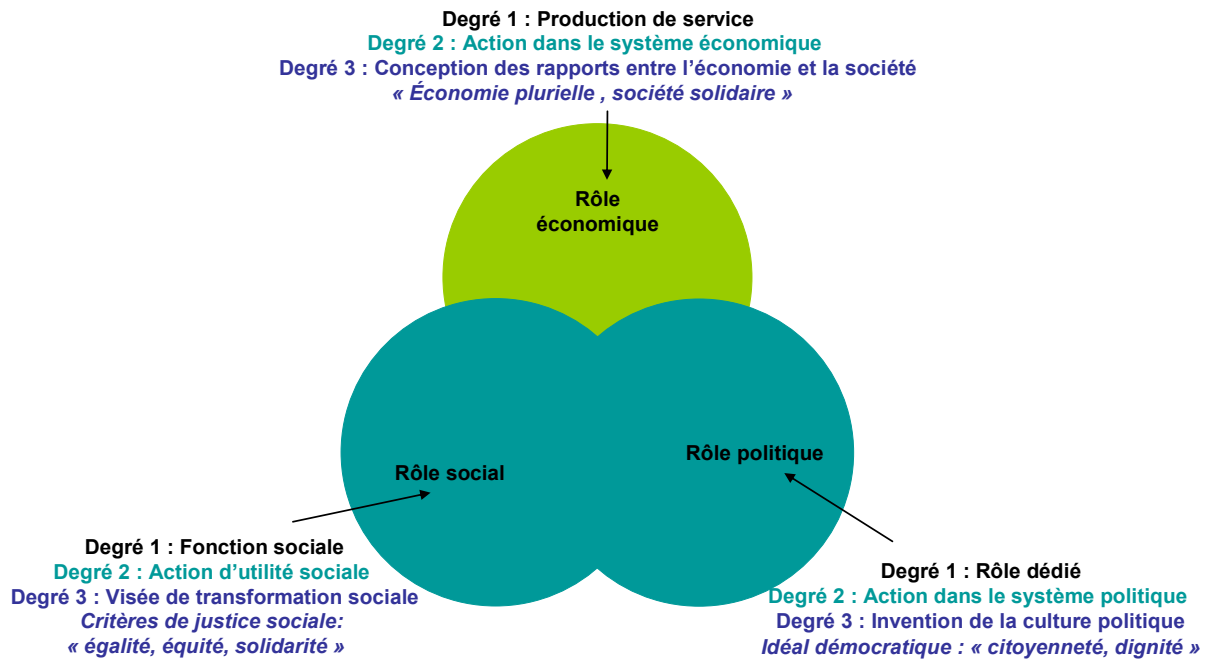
Degré 1 : Production de service
Degré 2 : Action dans le système économique
Degré 3 : Conception des rapports entre l’économie et la société
« Économie plurielle , société solidaire »

Rôle économique

Rôle social

Rôle politique

Degré 1 : Fonction sociale
Degré 2 : Action d’utilité sociale
Degré 3 : Visée de transformation sociale
Critères de justice sociale:
« égalité, équité, solidarité »

Degré 1 : Rôle dédié
Degré 2 : Action dans le système politique
Degré 3 : Invention de la culture politique
Idéal démocratique : « citoyenneté, dignité »